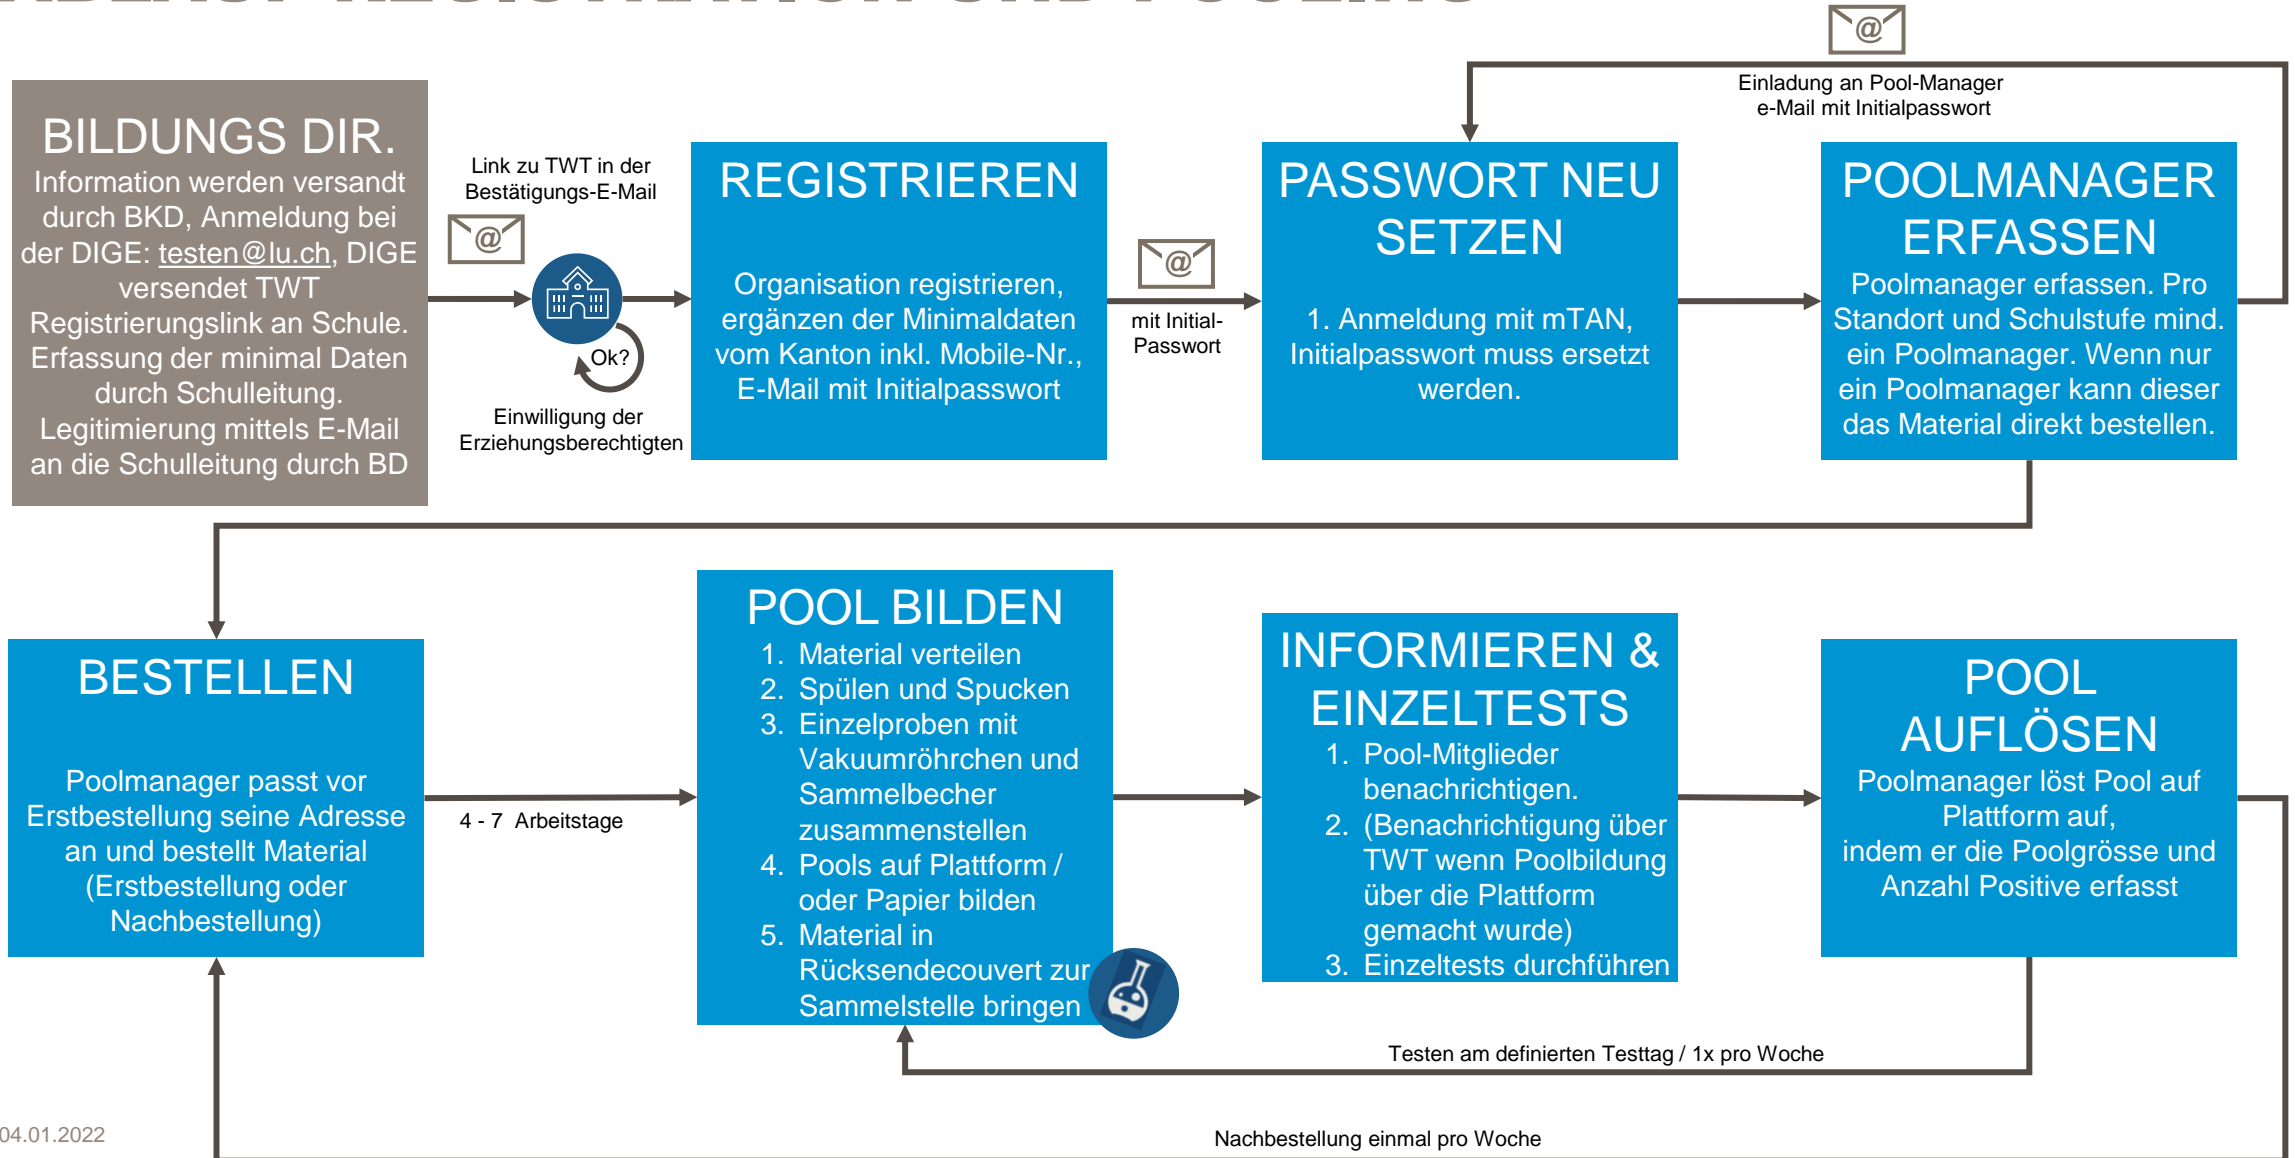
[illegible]

BILDUNGS DIR.
Information werden versandt durch BKD, Anmeldung bei der DIGE: testen@lu.ch, DIGE versendet TWT Registrierungslink an Schule. Erfassung der minimal Daten durch Schulleitung. Legitimierung mittels E-Mail an die Schulleitung durch BD

Link zu TWT in der Bestätigungs-E-Mail

@

Ok?

Einwilligung der Erziehungsberechtigten

REGISTRIEREN
Organisation registrieren, ergänzen der Minimaldaten vom Kanton inkl. Mobile-Nr., E-Mail mit Initialpasswort

@

mit Initial-Passwort

PASSWORT NEU SETZEN
1. Anmeldung mit mTAN, Initialpasswort muss ersetzt werden.

@

Einladung an Pool-Manager e-Mail mit Initialpasswort

POOLMANAGER ERFASSEN
Poolmanager erfassen. Pro Standort und Schulstufe mind. ein Poolmanager. Wenn nur ein Poolmanager kann dieser das Material direkt bestellen.

BESTELLEN
Poolmanager passt vor Erstbestellung seine Adresse an und bestellt Material (Erstbestellung oder Nachbestellung)

4 - 7 Arbeitstage

POOL BILDEN
1. Material verteilen
2. Spülen und Spucken
3. Einzelproben mit Vakuumröhrchen und Sammelbecher zusammenstellen
4. Pools auf Plattform / oder Papier bilden
5. Material in Rücksendecouvert zur Sammelstelle bringen

INFORMIEREN & EINZELTESTS
1. Pool-Mitglieder benachrichtigen.
2. (Benachrichtigung über TWT wenn Poolbildung über die Plattform gemacht wurde)
3. Einzeltests durchführen

POOL AUFLÖSEN
Poolmanager löst Pool auf Plattform auf, indem er die Poolgrösse und Anzahl Positive erfasst

Testen am definierten Testtag / 1x pro Woche

04.01.2022

Nachbestellung einmal pro Woche